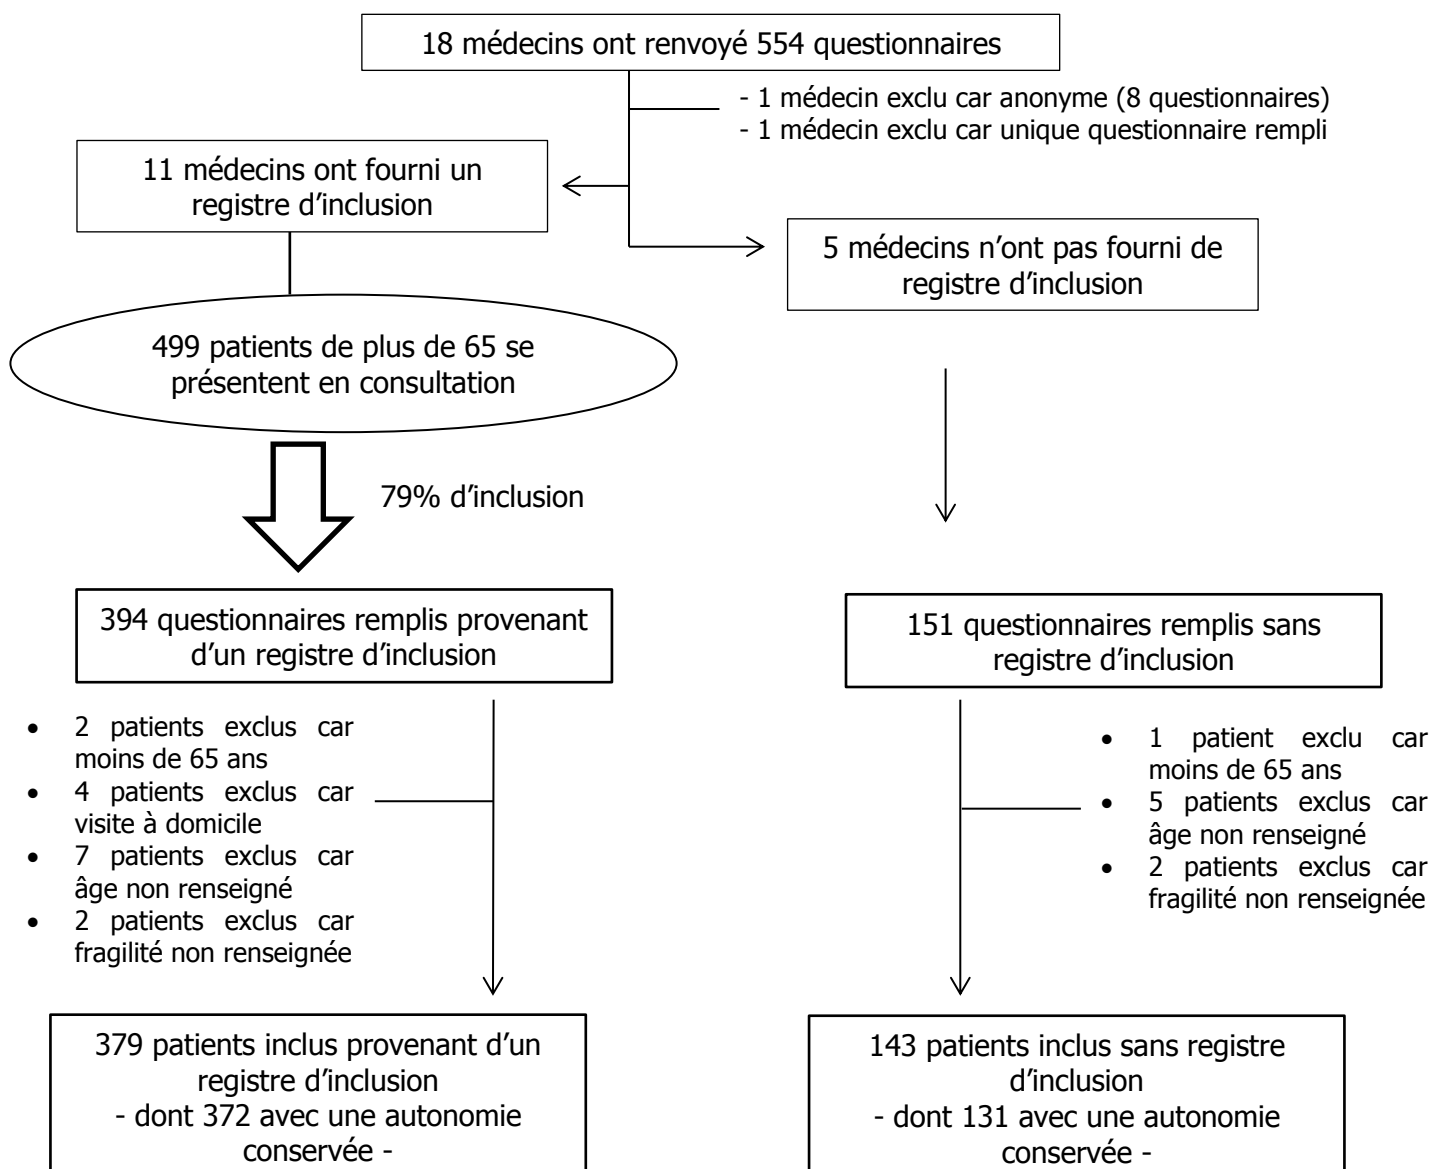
18 médecins ont renvoyé 554 questionnaires

- 1 médecin exclu car anonyme (8 questionnaires)
- 1 médecin exclu car unique questionnaire rempli

11 médecins ont fourni un registre d'inclusion

5 médecins n'ont pas fourni de registre d'inclusion

499 patients de plus de 65 se présentent en consultation

79% d'inclusion

394 questionnaires remplis provenant d'un registre d'inclusion

- 2 patients exclus car moins de 65 ans
- 4 patients exclus car visite à domicile
- 7 patients exclus car âge non renseigné
- 2 patients exclus car fragilité non renseignée

379 patients inclus provenant d'un registre d'inclusion
- dont 372 avec une autonomie conservée -

151 questionnaires remplis sans registre d'inclusion

- 1 patient exclu car moins de 65 ans
- 5 patients exclus car âge non renseigné
- 2 patients exclus car fragilité non renseignée

143 patients inclus sans registre d'inclusion
- dont 131 avec une autonomie conservée -